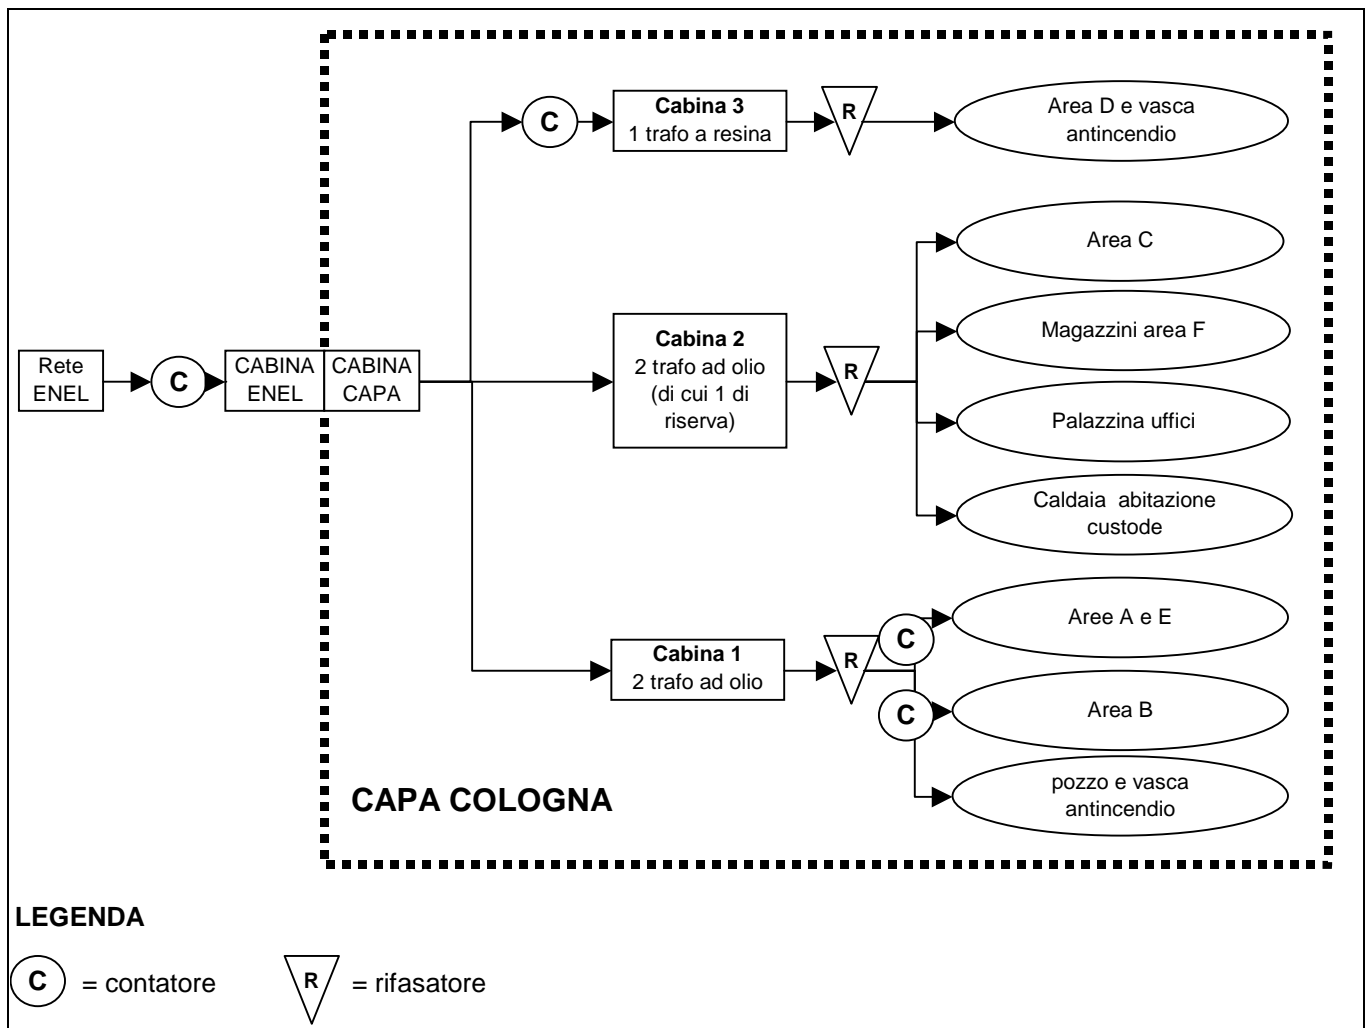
Rete ENEL

C

CABINA ENEL

CABINA CAPA

C

Cabina 3
1 trafo a resina

R

Area D e vasca antincendio

Cabina 2
2 trafo ad olio (di cui 1 di riserva)

R

Area C

Magazzini area F

Palazzina uffici

Caldaia abitazione custode

Cabina 1
2 trafo ad olio

R

C

Aree A e E

C

Area B

pozzo e vasca antincendio

CAPA COLOGNA

LEGENDA

C = contatore

R = rifasatore